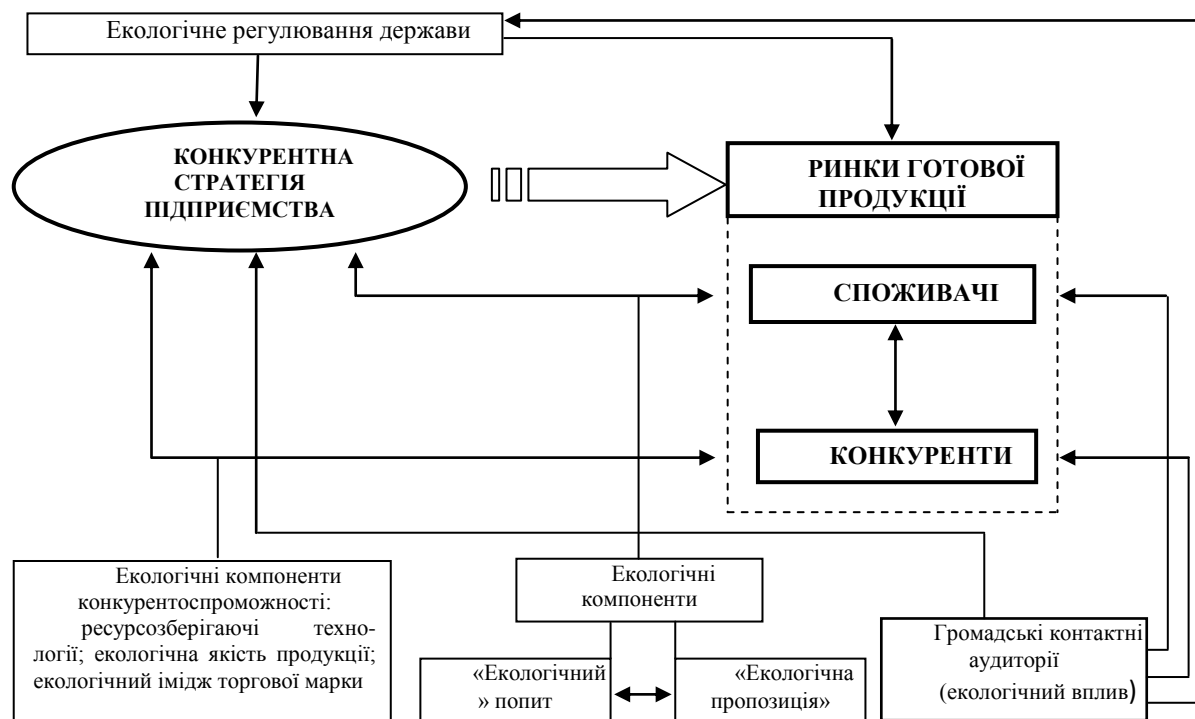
Екологічне регулювання держави

КОНКУРЕНТНА СТРАТЕГІЯ ПІДПРИЄМСТВА

РИНКИ ГОТОВОЇ ПРОДУКЦІЇ

СПОЖИВАЧІ

КОНКУРЕНТИ

Екологічні компоненти конкурентоспроможності: ресурсозберігаючі технології; екологічна якість продукції; екологічний імідж торгової марки

Екологічні компоненти

«Екологічний» попит

«Екологічна пропозиція»

Громадські контактні аудиторії (екологічний вплив)